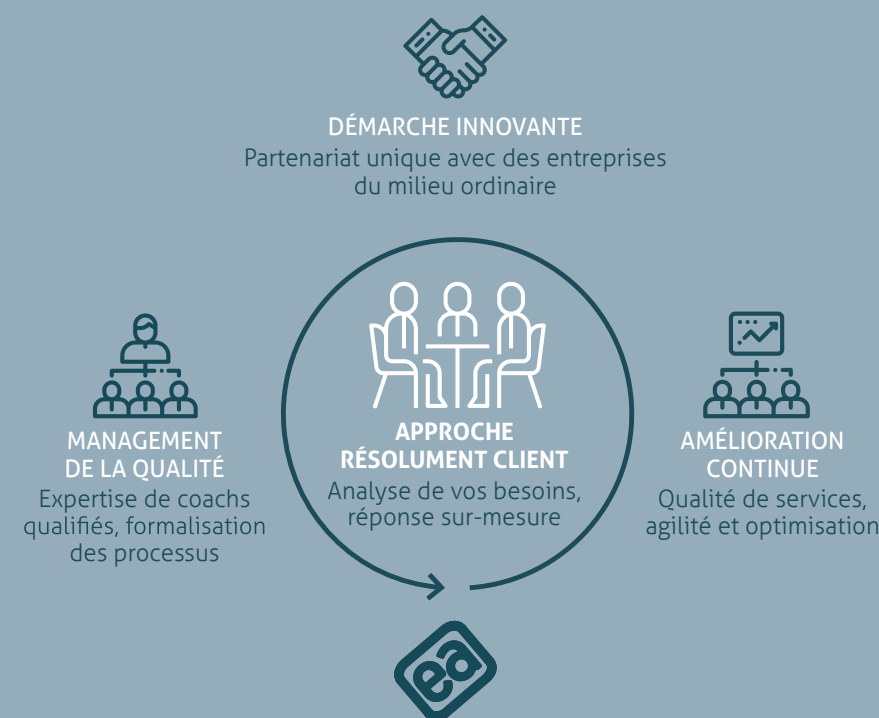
DÉMARCHE INNOVANTE
Partenariat unique avec des entreprises du milieu ordinaire

MANAGEMENT DE LA QUALITÉ
Expertise de coachs qualifiés, formalisation des processus

APPROCHE RÉSOLUMENT CLIENT
Analyse de vos besoins, réponse sur-mesure

AMÉLIORATION CONTINUE
Qualité de services, agilité et optimisation

ea